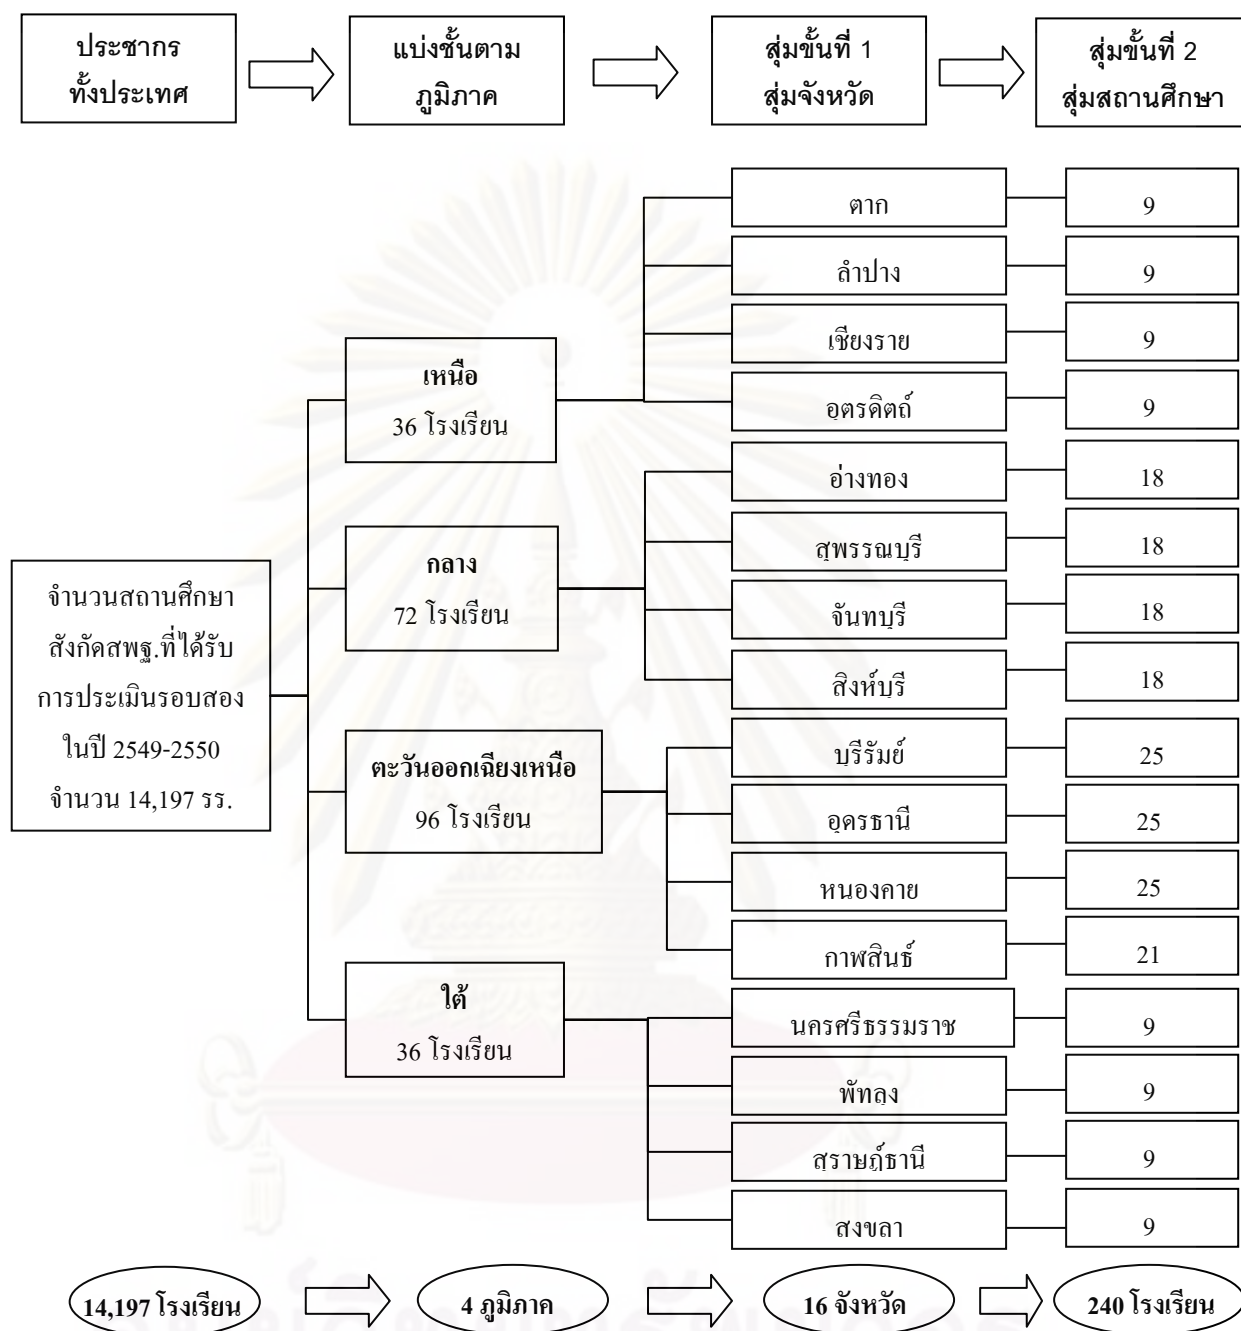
ประชากร ทั้งประเทศ

แบ่งชั้นตาม ภูมิภาค

สุ่มขั้นที่ 1 สุ่มจังหวัด

สุ่มขั้นที่ 2 สุ่มสถานศึกษา

จำนวนสถานศึกษา สังกัดสพฐ.ที่ได้รับ การประเมินรอบสอง ในปี 2549-2550 จำนวน 14,197 รร.

เหนือ
36 โรงเรียน

ตาก 9
ลำปาง 9
เชียงราย 9
อุตรดิตถ์ 9

กลาง
72 โรงเรียน

อ่างทอง 18
สุพรรณบุรี 18
จันทบุรี 18
สิงห์บุรี 18

ตะวันออกเฉียงเหนือ
96 โรงเรียน

บุรีรัมย์ 25
อุดรธานี 25
หนองคาย 25
กาฬสินธ์ 21

ใต้
36 โรงเรียน

นครศรีธรรมราช 9
พัทลุง 9
สุราษฎ์ธานี 9
สงขลา 9

14,197 โรงเรียน

4 ภูมิภาค

16 จังหวัด

240 โรงเรียน